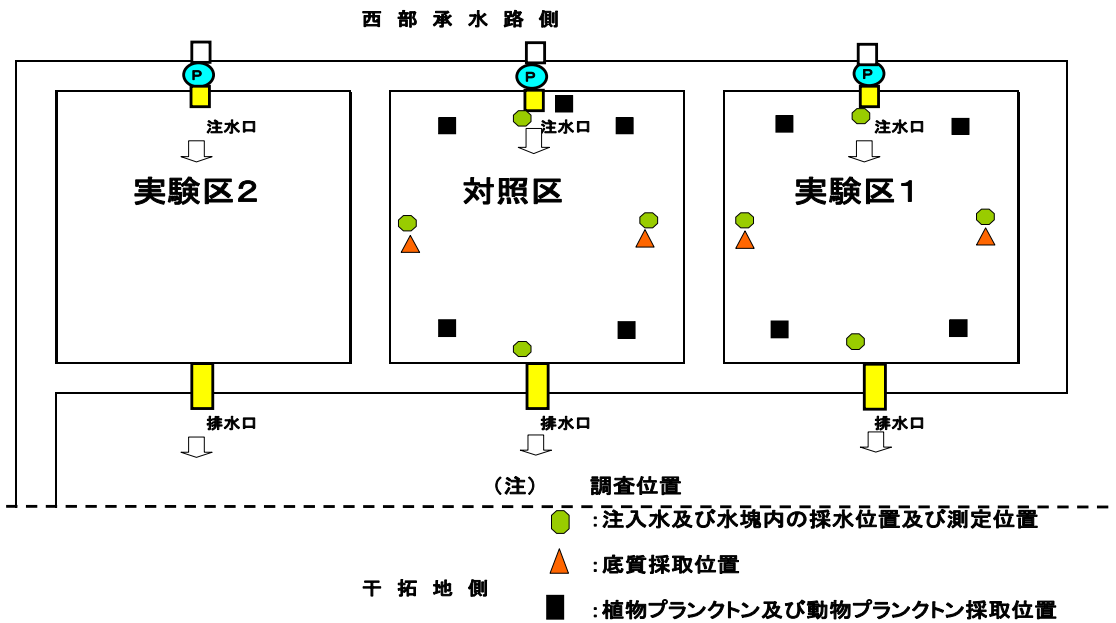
西部承水路側

P
P
P

注水口
注水口
注水口

実験区２
対照区
実験区１

排水口
排水口
排水口

（注）　調査位置
：注入水及び水塊内の採水位置及び測定位置
：底質採取位置
：植物プランクトン及び動物プランクトン採取位置

干拓地側